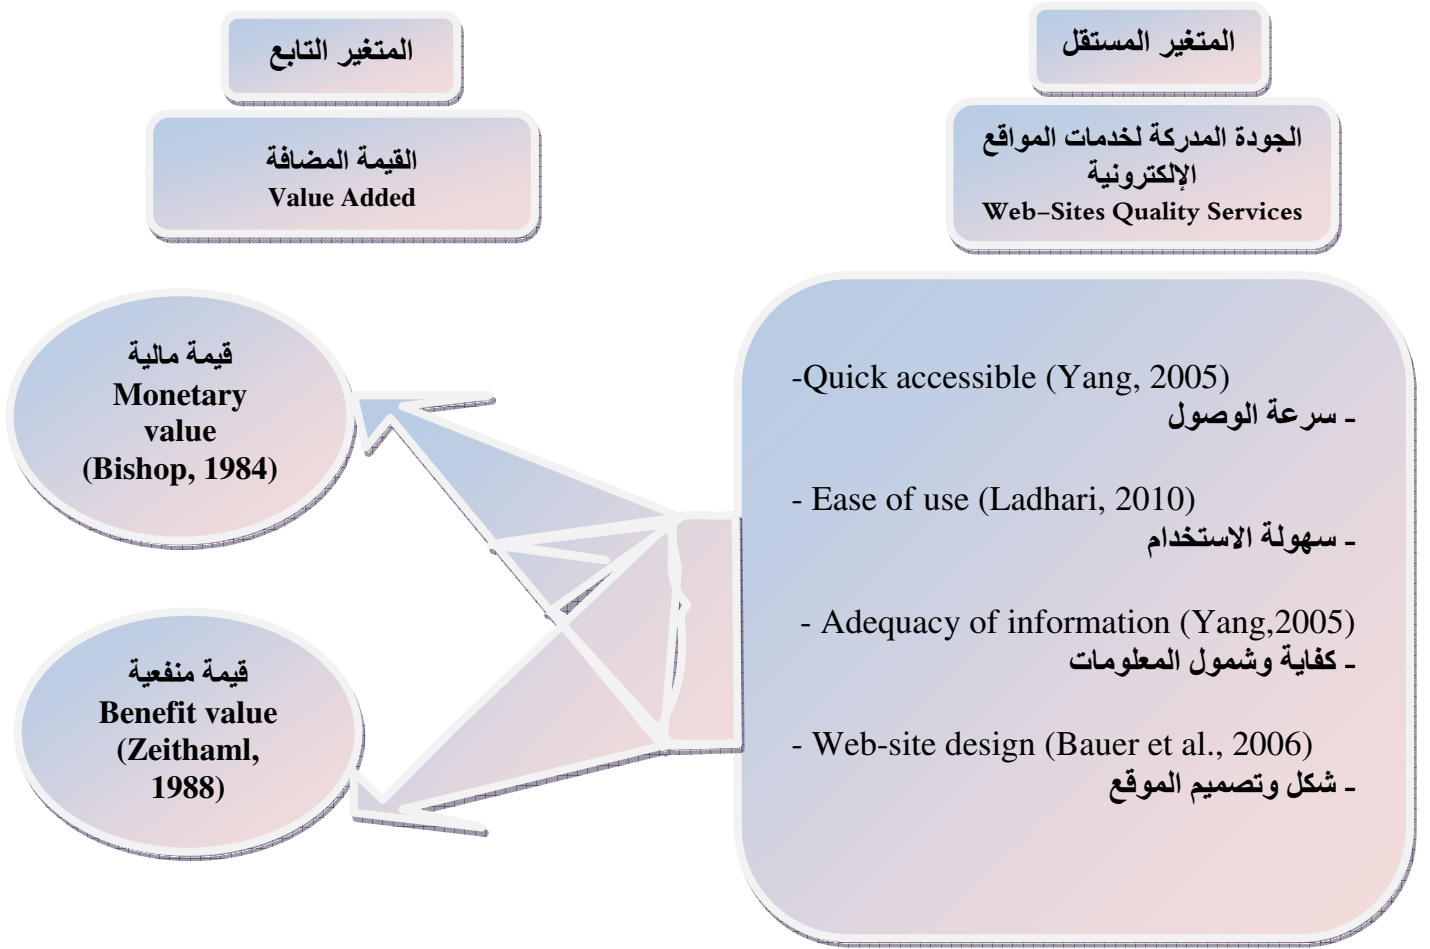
المتغير المستقل

الجودة المدركة لخدمات المواقع الإلكترونية
Web-Sites Quality Services

المتغير التابع

القيمة المضافة
Value Added

-Quick accessible (Yang, 2005)
ـ سرعة الوصول

- Ease of use (Ladhari, 2010)
ـ سهولة الاستخدام

- Adequacy of information (Yang,2005)
ـ كفاية وشمول المعلومات

- Web-site design (Bauer et al., 2006)
ـ شكل وتصميم الموقع

قيمة مالية
Monetary value
(Bishop, 1984)

قيمة منفعية
Benefit value
(Zeithaml, 1988)